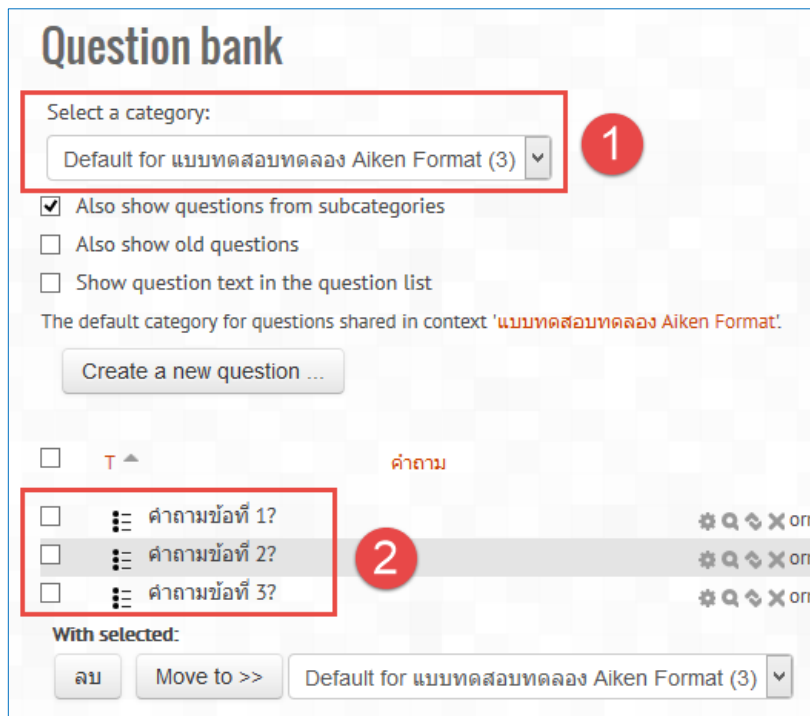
Question bank

Select a category:

Default for แบบทดสอบทดลอง Aiken Format (3)

1

Also show questions from subcategories

Also show old questions

Show question text in the question list

The default category for questions shared in context 'แบบทดสอบทดลอง Aiken Format'.

Create a new question ...

T

คำถาม

คำถามข้อที่ 1?

คำถามข้อที่ 2?

คำถามข้อที่ 3?

2

or

or

or

With selected:

ลบ

Move to >>

Default for แบบทดสอบทดลอง Aiken Format (3)